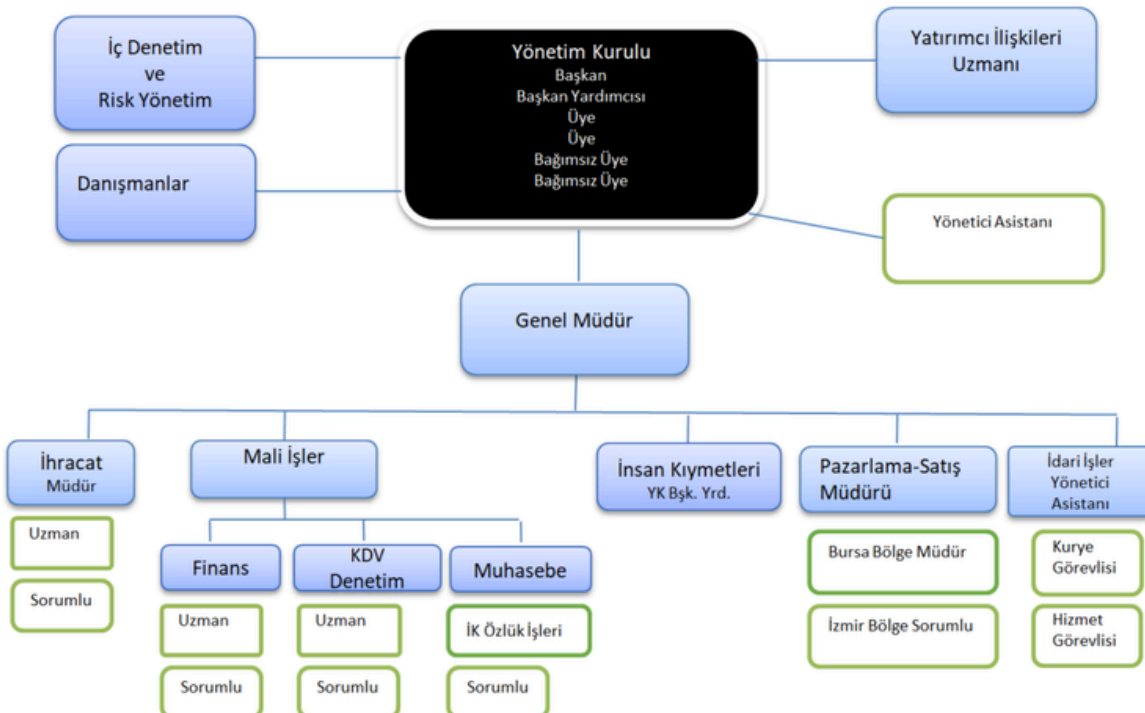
İç Denetim ve Risk Yönetim

Yönetim Kurulu
Başkan
Başkan Yardımcısı
Üye
Üye
Bağımsız Üye
Bağımsız Üye

Yatırımcı İlişkileri Uzmanı

Danışmanlar

Yönetici Asistanı

Genel Müdür

İhracat Müdür

Uzman

Sorumlu

Mali İşler

Finans

Uzman

Sorumlu

KDV Denetim

Uzman

Sorumlu

Muhasebe

İK Özlük İşleri

Sorumlu

İnsan Kıymetleri
YK Bşk. Yrd.

Pazarlama-Satış Müdürü

Bursa Bölge Müdür

İzmir Bölge Sorumlu

İdari İşler Yönetici Asistanı

Kurye Görevlisi

Hizmet Görevlisi